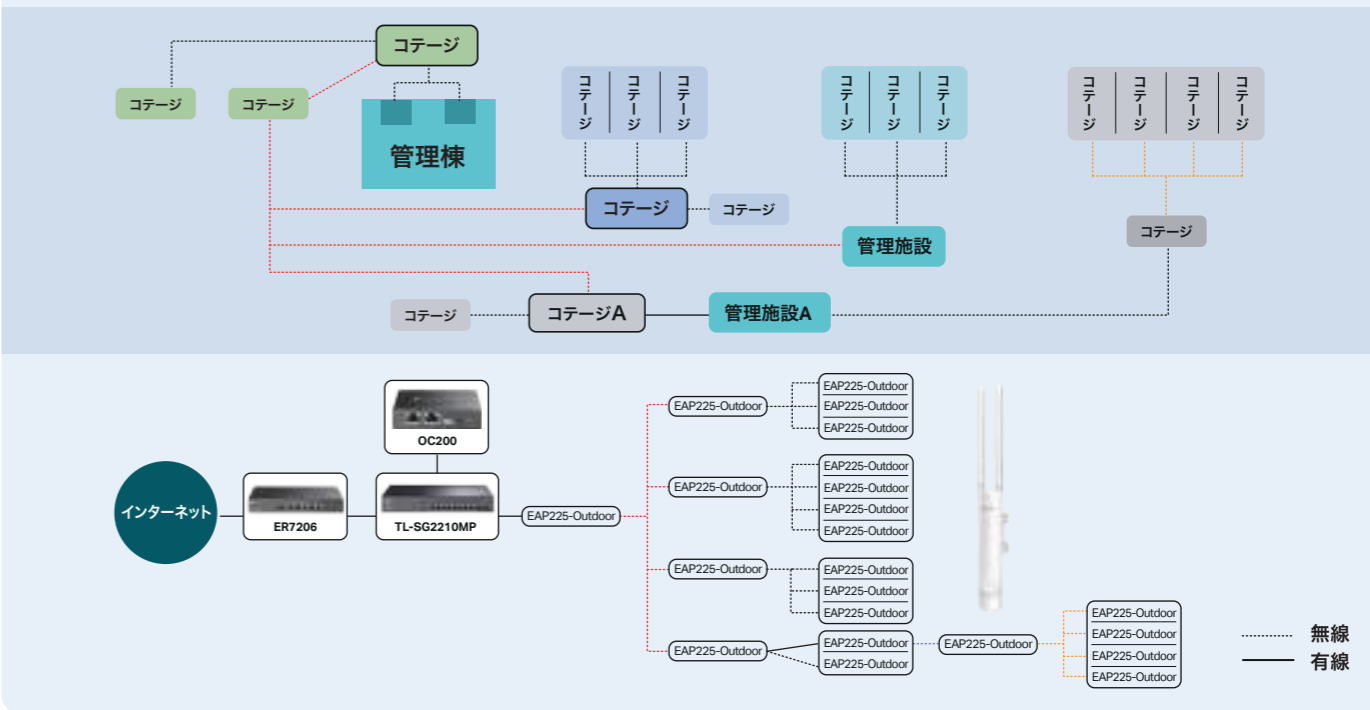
コテージ

コテージ

コテージ

管理棟

コテージ | コテージ | コテージ

コテージ

コテージ

コテージ | コテージ | コテージ

管理施設

コテージ | コテージ | コテージ | コテージ

コテージ

コテージ

コテージA

管理施設A

OC200

インターネット

ER7206

TL-SG2210MP

EAP225-Outdoor

EAP225-Outdoor
EAP225-Outdoor
EAP225-Outdoor
EAP225-Outdoor

EAP225-Outdoor
EAP225-Outdoor
EAP225-Outdoor
EAP225-Outdoor
EAP225-Outdoor

EAP225-Outdoor
EAP225-Outdoor
EAP225-Outdoor
EAP225-Outdoor

EAP225-Outdoor
EAP225-Outdoor
EAP225-Outdoor

EAP225-Outdoor

EAP225-Outdoor
EAP225-Outdoor
EAP225-Outdoor
EAP225-Outdoor

無線
有線